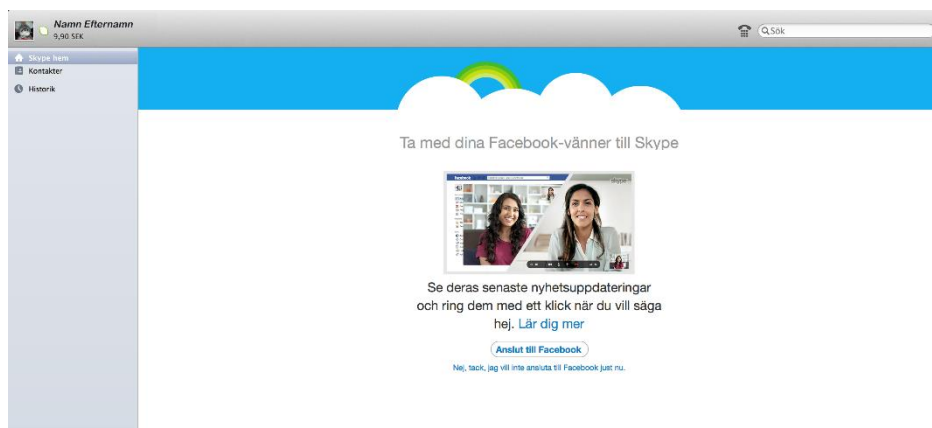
Namn Efternamn
9,90 SEK

Sök

Skype hem
Kontakter
Historik

Ta med dina Facebook-vänner till Skype

facebook

Skype

Se deras senaste nyhetsuppdateringar och ring dem med ett klick när du vill säga hej. Lär dig mer

Anslut till Facebook

Nej, tack, jag vill inte ansluta till Facebook just nu.